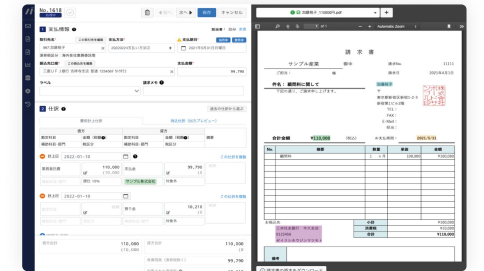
No. 1618

前へ 次へ 保存 キャンセル

1 支払情報

請求書

サンプル産業 御中

作成：藤間祥治

件名： 顧問料に関して

下記の通り、ご請求申し上げます。

合計金額 ¥110,000 (税込) お支払期限 2021/5/31

| No. | 摘要 | 数量 | 単価 | 金額 |
|---|---|---|---|---|
| 1 | 顧問料 | 1 ヶ月 | 100,000 | ¥100,000 |

小計 ¥100,000
消費税 ¥10,000
合計 ¥110,000

2 仕訳

2022-01-18

110,000

99,790

サンプル商店設定

2022-01-18

10,210

110,000

110,000